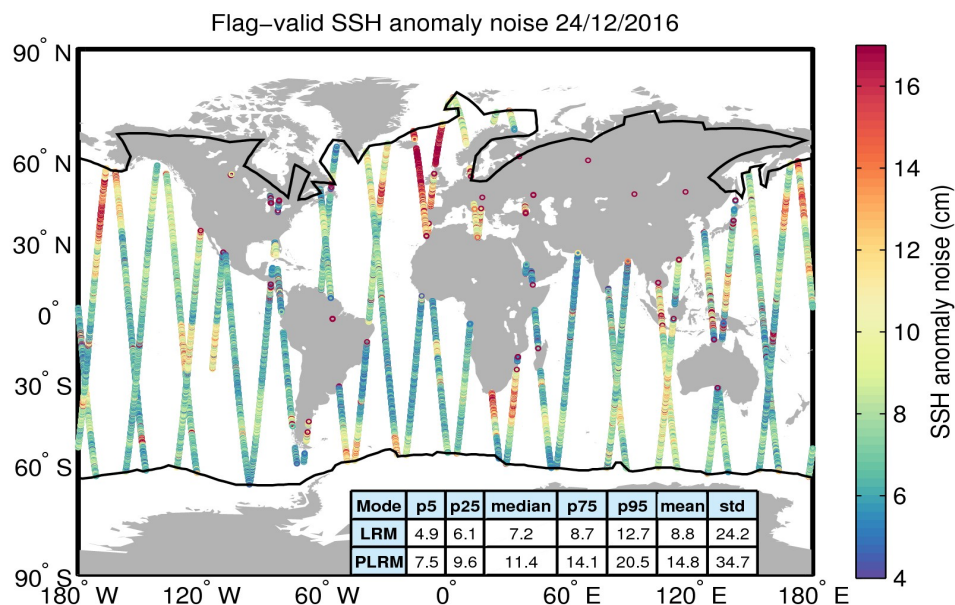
Flag−valid SSH anomaly noise 24/12/2016

90° N
60° N
30° N
0°
30° S
60° S
90° S

180° W 120° W 60° W 0° 60° E 120° E 180° E

| Mode | p5 | p25 | median | p75 | p95 | mean | std |
|---|---|---|---|---|---|---|---|
| LRM | 4.9 | 6.1 | 7.2 | 8.7 | 12.7 | 8.8 | 24.2 |
| PLRM | 7.5 | 9.6 | 11.4 | 14.1 | 20.5 | 14.8 | 34.7 |

16
14
12
10
8
6
4
SSH anomaly noise (cm)